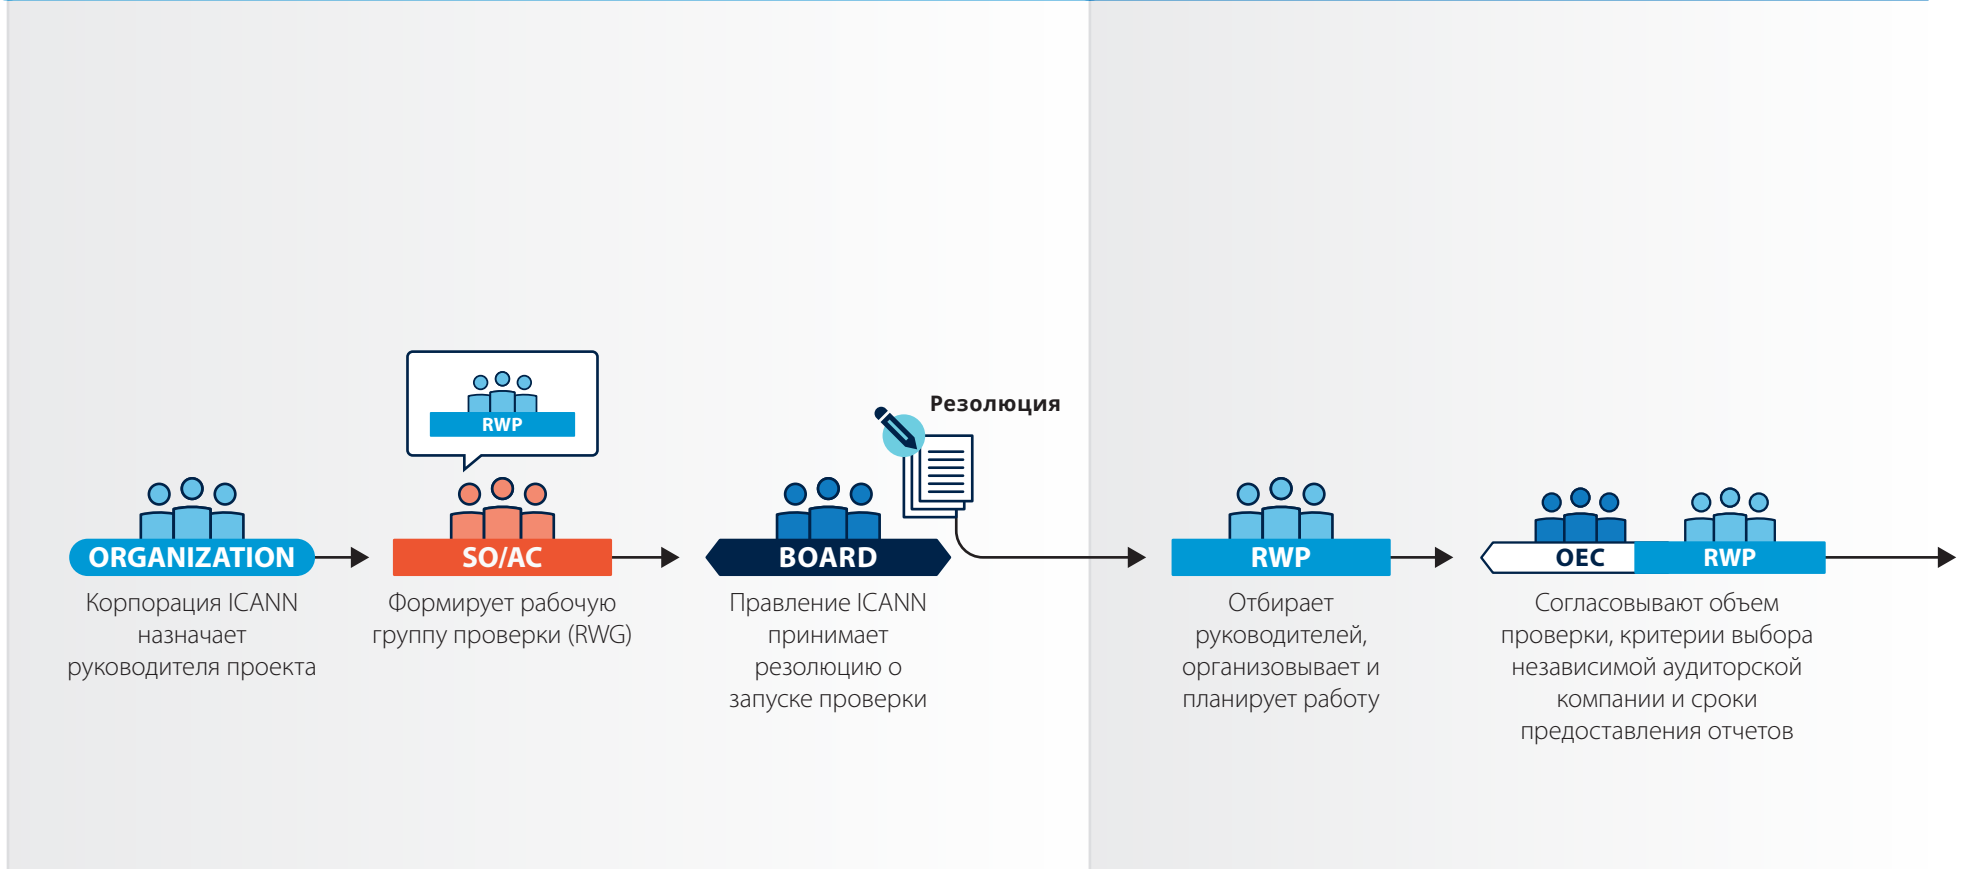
ORGANIZATION
Корпорация ICANN назначает руководителя проекта

RWP
SO/AC
Формирует рабочую группу проверки (RWG)

Резолюция
BOARD
Правление ICANN принимает резолюцию о запуске проверки

RWP
Отбирает руководителей, организовывает и планирует работу

OEC
RWP
Согласовывают объем проверки, критерии выбора независимой аудиторской компании и сроки предоставления отчетов